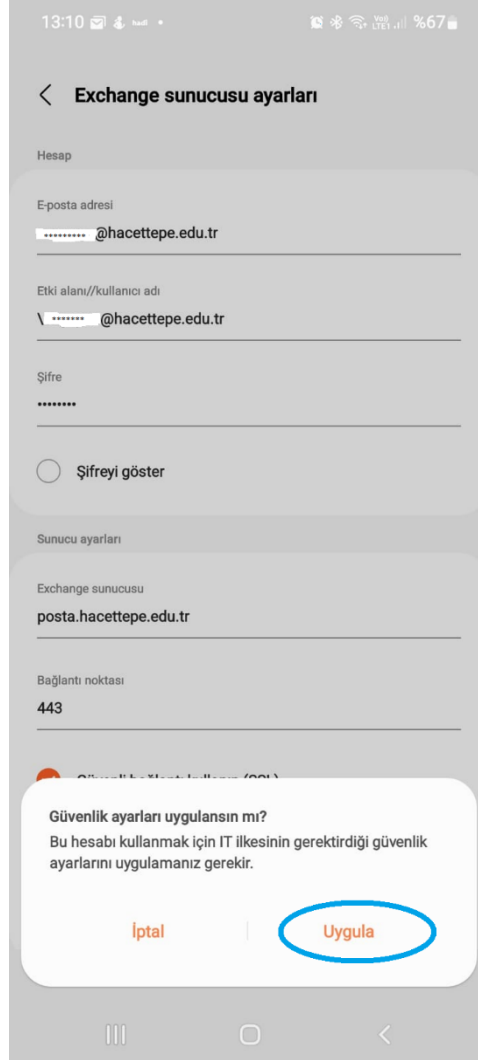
13:10 %67

Exchange sunucusu ayarları

Hesap

E-posta adresi
@hacettepe.edu.tr

Etki alanı//kullanıcı adı
\ @hacettepe.edu.tr

Şifre
••••••••

Şifreyi göster

Sunucu ayarları

Exchange sunucusu
posta.hacettepe.edu.tr

Bağlantı noktası
443

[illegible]

Güvenlik ayarları uygulansın mı?
Bu hesabı kullanmak için IT ilkesinin gerektirdiği güvenlik ayarlarını uygulamanız gerekir.

İptal Uygula